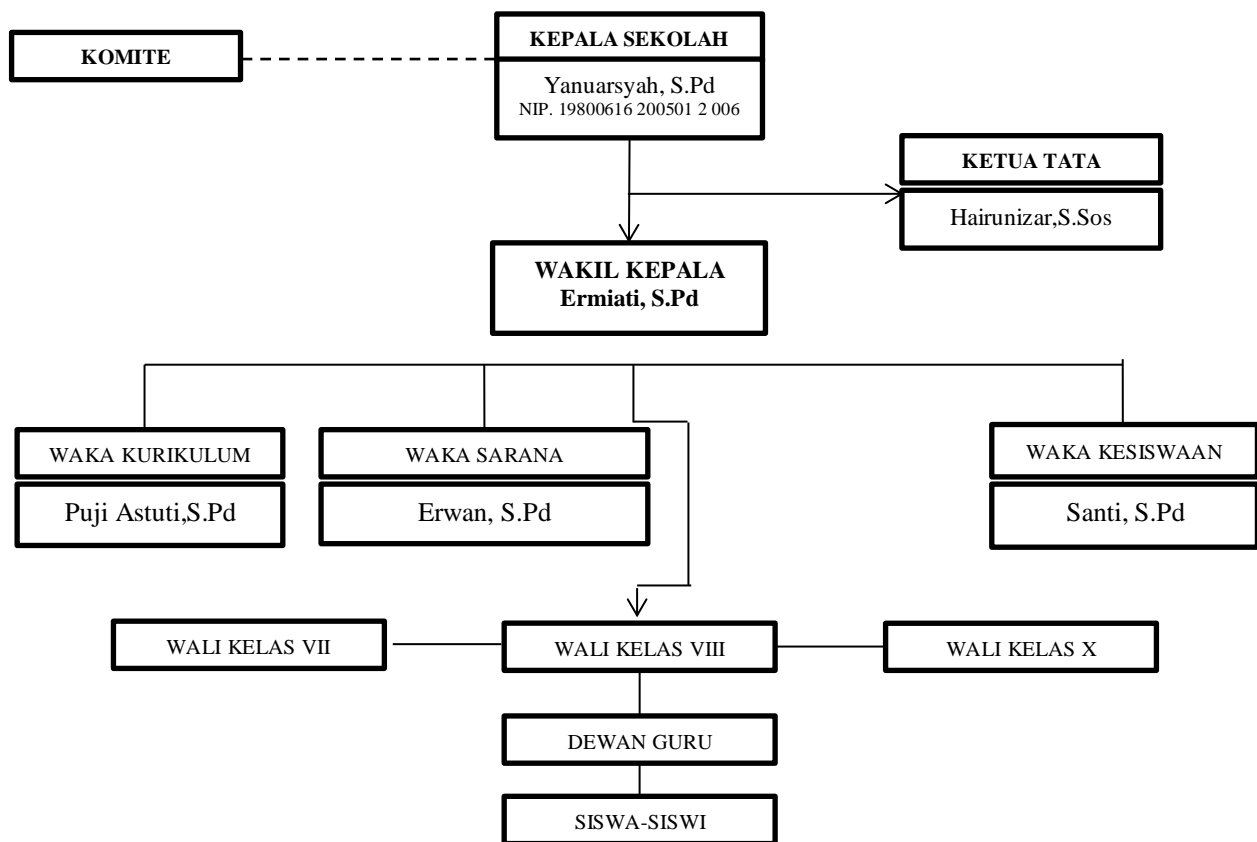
KOMITE

KEPALA SEKOLAH

Yanuarsyah, S.Pd
NIP. 19800616 200501 2 006

KETUA TATA

Hairunizar,S.Sos

WAKIL KEPALA
Ermiati, S.Pd

WAKA KURIKULUM

Puji Astuti,S.Pd

WAKA SARANA

Erwan, S.Pd

WAKA KESISWAAN

Santi, S.Pd

WALI KELAS VII

WALI KELAS VIII

WALI KELAS X

DEWAN GURU

SISWA-SISWI